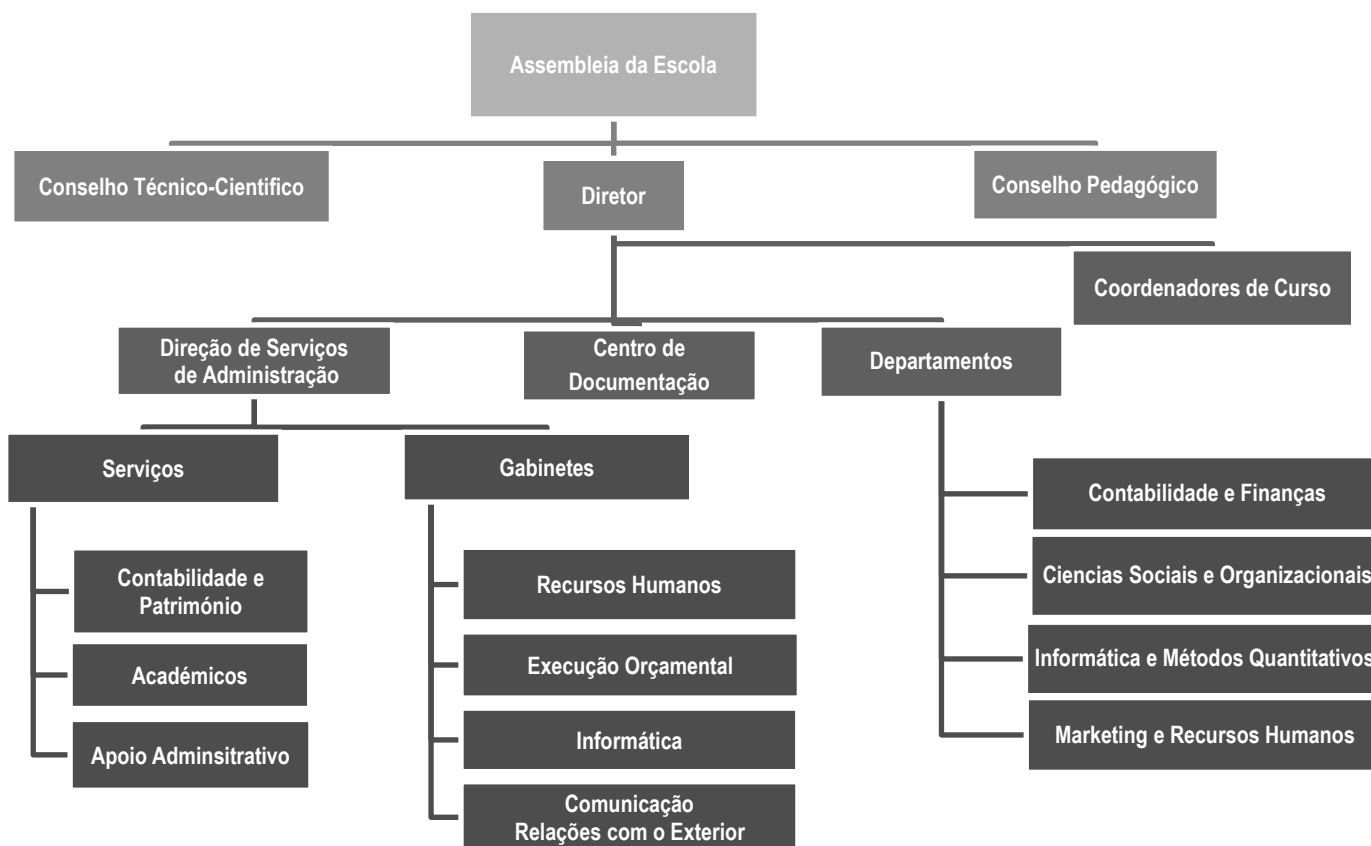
Assembleia da Escola

Conselho Técnico-Cientifico

Diretor

Conselho Pedagógico

Coordenadores de Curso

Direção de Serviços de Administração

Centro de Documentação

Departamentos

Serviços

Gabinetes

Contabilidade e Património

Académicos

Apoio Adminsitrativo

Recursos Humanos

Execução Orçamental

Informática

Comunicação Relações com o Exterior

Contabilidade e Finanças

Ciencias Sociais e Organizacionais

Informática e Métodos Quantitativos

Marketing e Recursos Humanos